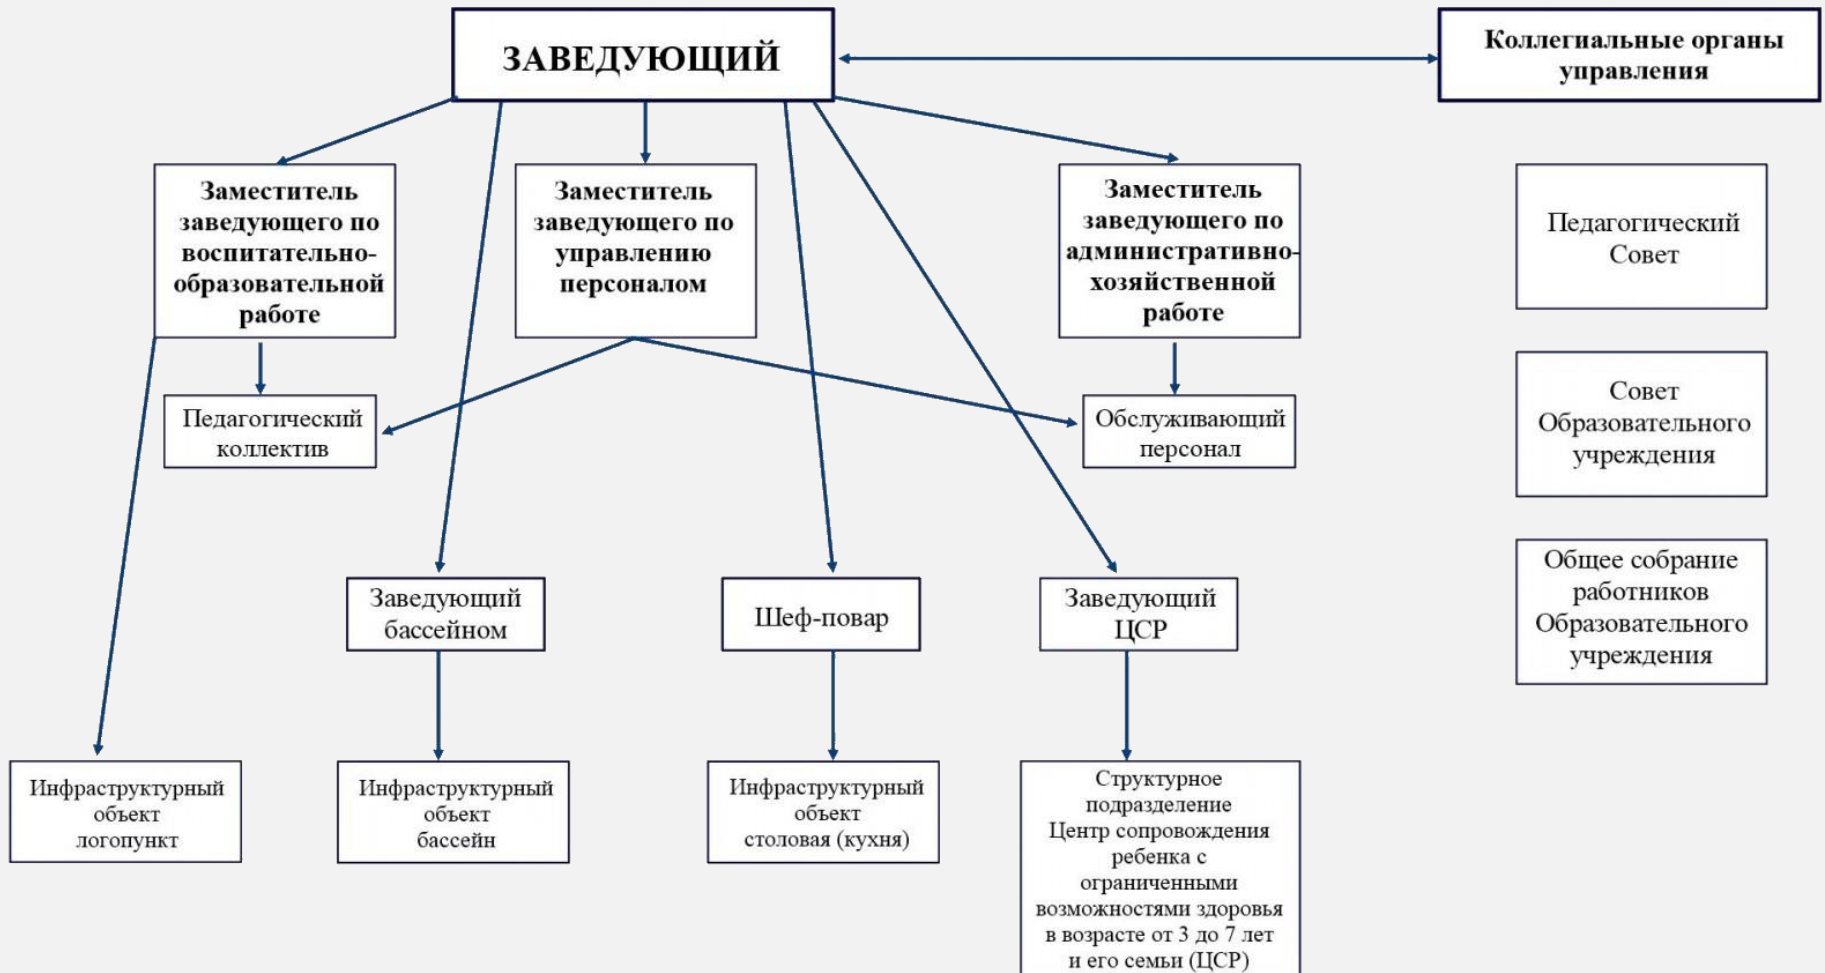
ЗАВЕДУЮЩИЙ

Коллегиальные органы управления

Заместитель заведующего по воспитательно-образовательной работе

Заместитель заведующего по управлению персоналом

Заместитель заведующего по административно-хозяйственной работе

Педагогический Совет

Педагогический коллектив

Обслуживающий персонал

Совет Образовательного учреждения

Общее собрание работников Образовательного учреждения

Заведующий бассейном

Шеф-повар

Заведующий ЦСР

Инфраструктурный объект логопункт

Инфраструктурный объект бассейн

Инфраструктурный объект столовая (кухня)

Структурное подразделение Центр сопровождения ребенка с ограниченными возможностями здоровья в возрасте от 3 до 7 лет и его семьи (ЦСР)